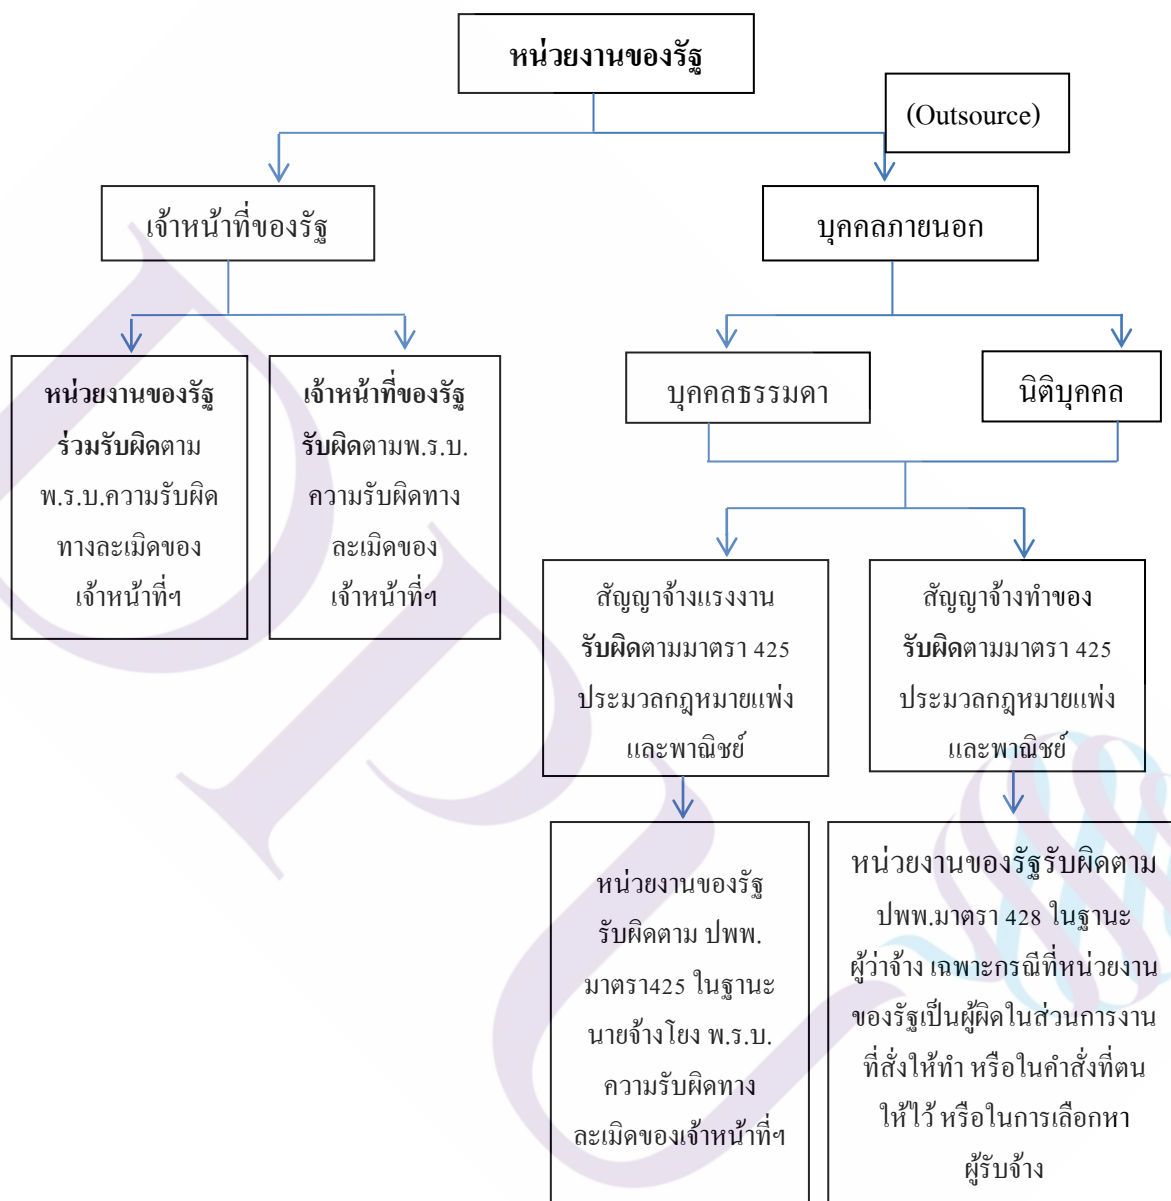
หน่วยงานของรัฐ

(Outsource)

เจ้าหน้าที่ของรัฐ

บุคคลภายนอก

หน่วยงานของรัฐร่วมรับผิดตาม พ.ร.บ.ความรับผิดทางละเมิดของเจ้าหน้าที่ฯ

เจ้าหน้าที่ของรัฐรับผิดตามพ.ร.บ.ความรับผิดทางละเมิดของเจ้าหน้าที่ฯ

บุคคลธรรมดา

นิติบุคคล

สัญญาจ้างแรงงาน รับผิดตามมาตรา 425 ประมวลกฎหมายแพ่งและพาณิชย์

สัญญาจ้างทำของ รับผิดตามมาตรา 425 ประมวลกฎหมายแพ่งและพาณิชย์

หน่วยงานของรัฐรับผิดตาม ปพพ. มาตรา425 ในฐานะนายจ้างโยง พ.ร.บ. ความรับผิดทางละเมิดของเจ้าหน้าที่ฯ

หน่วยงานของรัฐรับผิดตาม ปพพ.มาตรา 428 ในฐานะผู้ว่าจ้าง เฉพาะกรณีที่หน่วยงานของรัฐเป็นผู้ผิดในส่วนการงานที่สั่งให้ทำ หรือในคำสั่งที่ตนให้ไว้ หรือในการเลือกหาผู้รับจ้าง